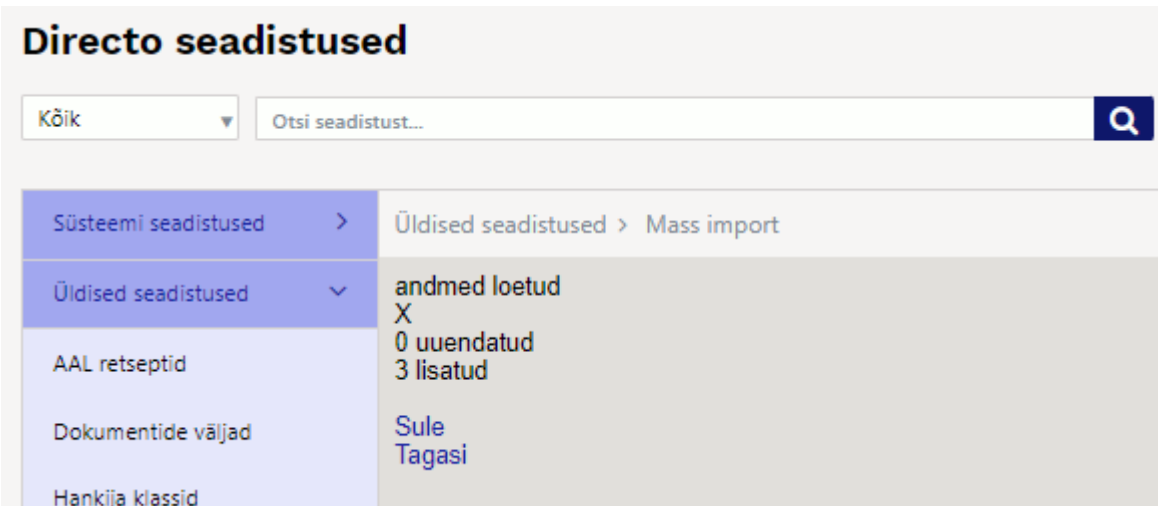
Directo seadistused

Kõik

Otsi seadistust...

Süsteemi seadistused >

Üldised seadistused

AAL retseptid

Dokumentide väljad

Hankija klassid

Üldised seadistused > Mass import

andmed loetud
X
0 uuendatud
3 lisatud

Sule
Tagasi